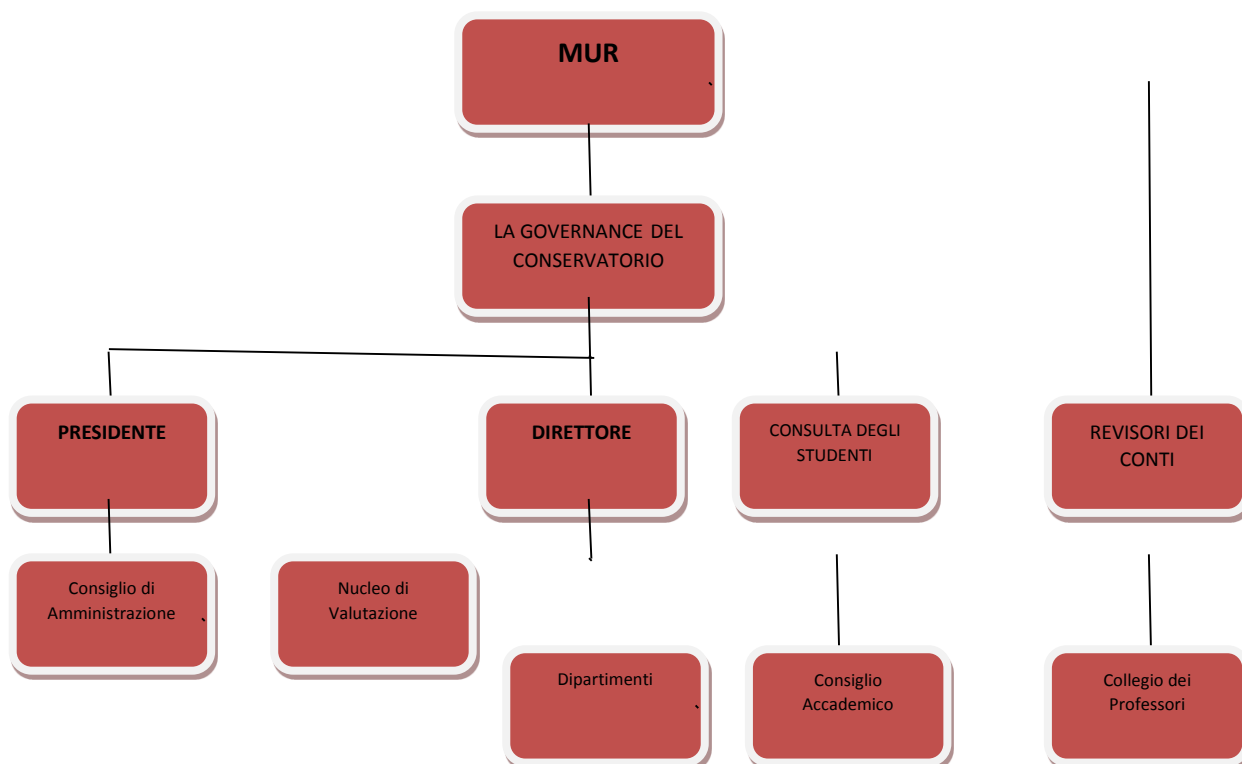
MUR

LA GOVERNANCE DEL CONSERVATORIO

PRESIDENTE

DIRETTORE

CONSULTA DEGLI STUDENTI

REVISORI DEI CONTI

Consiglio di Amministrazione

Nucleo di Valutazione

Dipartimenti

Consiglio Accademico

Collegio dei Professori